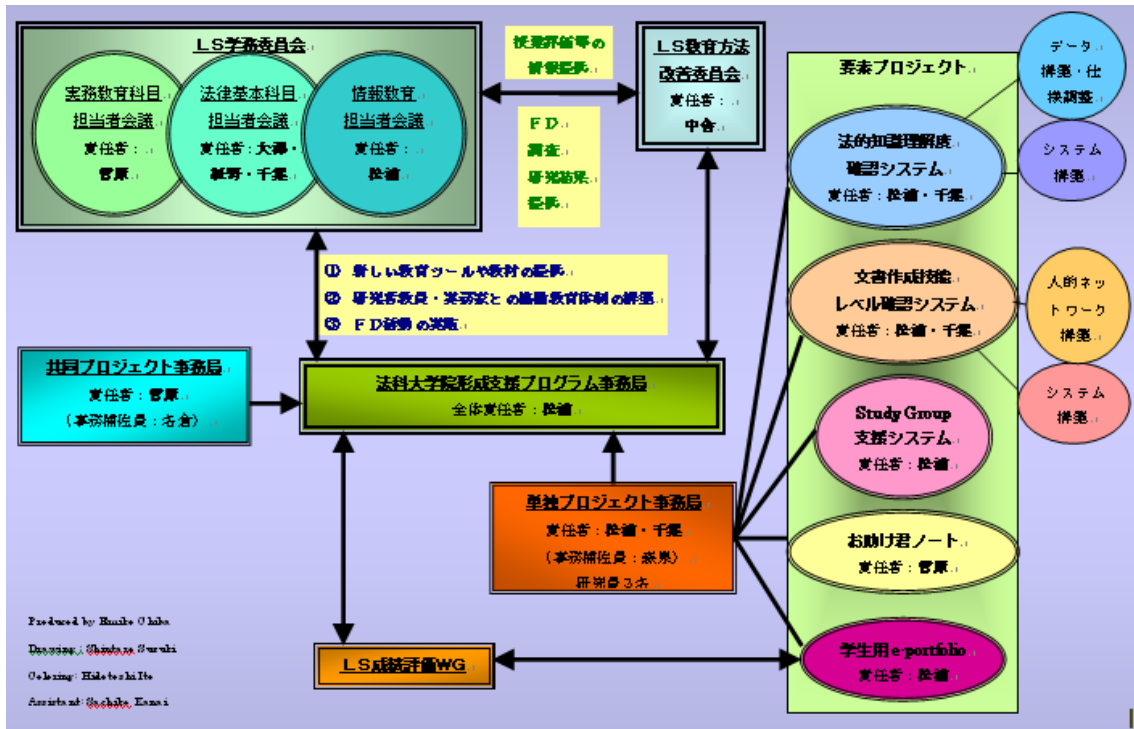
LS学務委員会

実務教育科目担当者会議
責任者：菅原

法律基本科目担当者会議
責任者：大澤・新野・千葉

情報教育担当者会議
責任者：松浦

授業評価等の情報提供

LS教育方法改善委員会
責任者：中舎

FD調査・研究結果提供

① 新しい教育ツールや教材の提供
② 研究者教員・実務家との協働教育体制の構築
③ FD活動の実施

共同プロジェクト事務局
責任者：菅原
（事務補佐員：名倉）

法科大学院形成支援プログラム事務局
全体責任者：松浦

単独プロジェクト事務局
責任者：松浦・千葉
（事務補佐員：紫泉）
研究員3名

LS成績評価WG

要素プロジェクト

法的知識理解度確認システム
責任者：松浦・千葉

文書作成技能レベル確認システム
責任者：松浦・千葉

Study Group支援システム
責任者：松浦

お助け君ノート
責任者：菅原

学生用e-portfolio
責任者：松浦

データ構築・仕様調整

システム構築

人的ネットワーク構築

システム構築

Produced by: Hamiko Chiba
Drawing: Shintaro Suzuki
Coloring: Hidetoshi Ito
Assistant: Sachiko Kanai